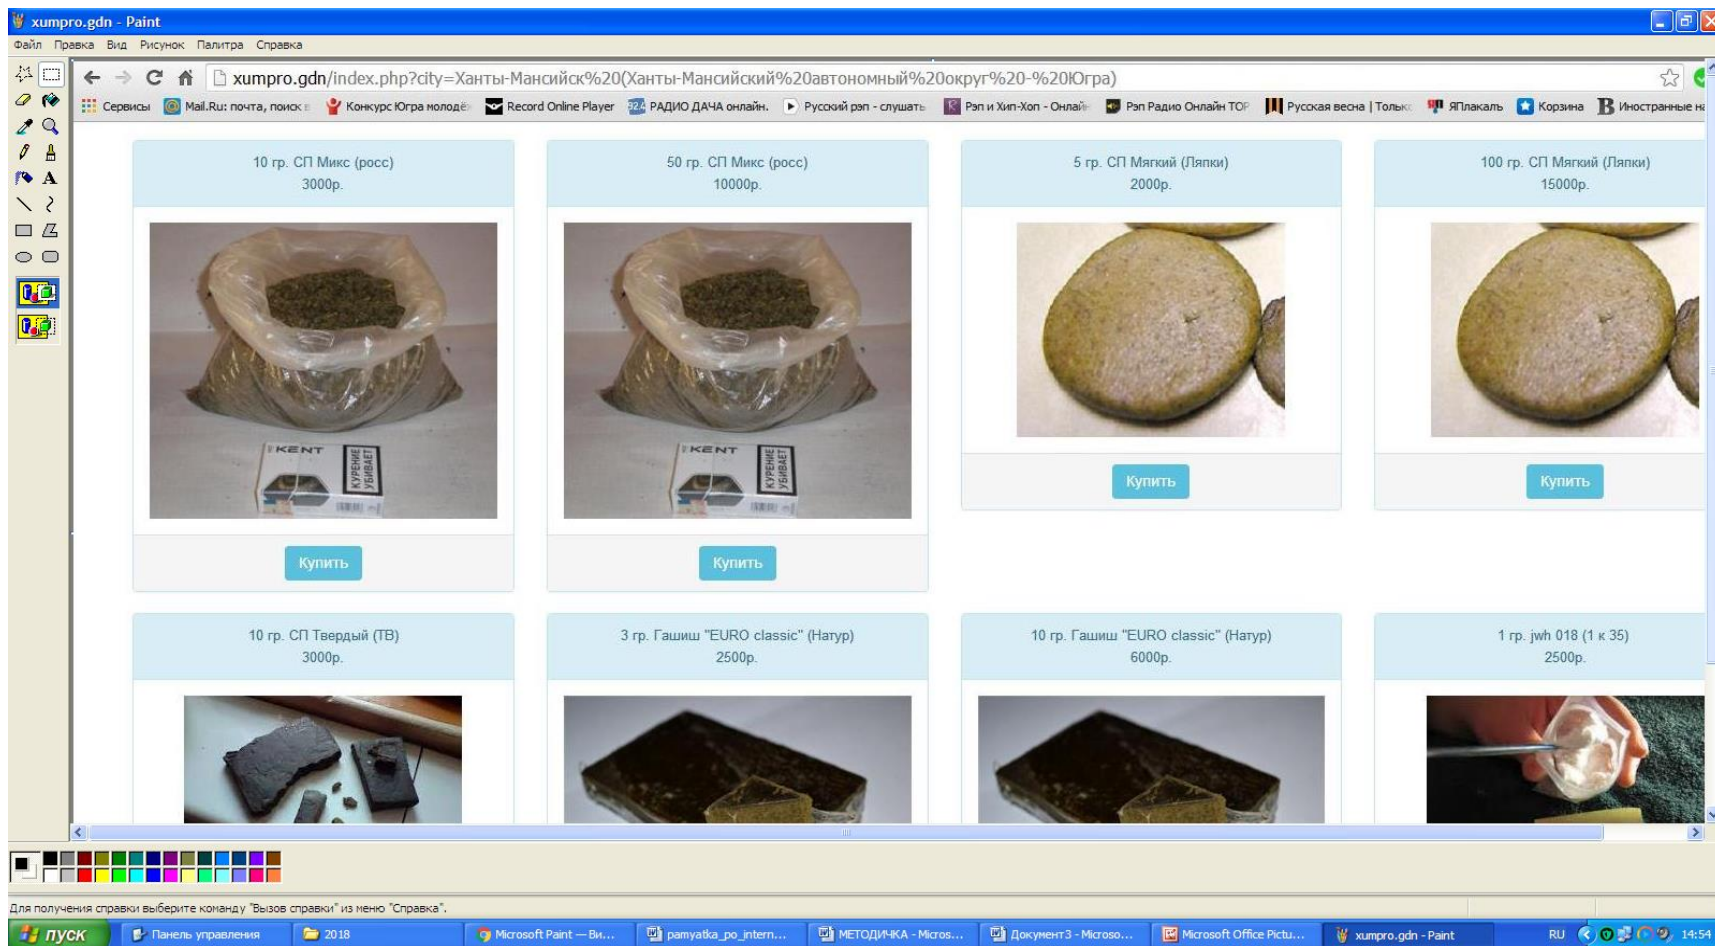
xumpro.gdn - Paint
Файл Правка Вид Рисунок Палитра Справка

xumpro.gdn/index.php?city=Ханты-Мансийск%20(Ханты-Мансийский%20автономный%20округ%20-%20Югра)

Сервисы Mail.Ru: почта, поиск в Конкурс Югра молодё Record Online Player РАДИО ДАЧА онлайн. Русский рэп - слушать Рэп и Хип-Хоп - Онлай Рэп Радио Онлайн TOP Русская весна | Тольк Я Плакаль Корзина Иностранные на

10 гр. СП Микс (росс)
3000р.

KENT
КУРЕНИЕ УБИВАЕТ

Купить

50 гр. СП Микс (росс)
10000р.

KENT
КУРЕНИЕ УБИВАЕТ

Купить

5 гр. СП Мягкий (Ляпки)
2000р.

Купить

100 гр. СП Мягкий (Ляпки)
15000р.

Купить

10 гр. СП Твердый (ТВ)
3000р.

3 гр. Гашиш "EURO classic" (Натур)
2500р.

10 гр. Гашиш "EURO classic" (Натур)
6000р.

1 гр. jwh 018 (1 к 35)
2500р.

Для получения справки выберите команду "Вызов справки" из меню "Справка".

пуск Панель управления 2018 Microsoft Paint — Ви... pamyatka_po_intern... МЕТОДИЧКА - Micros... Документ3 - Microso... Microsoft Office Pictu... xumpro.gdn - Paint RU 14:54